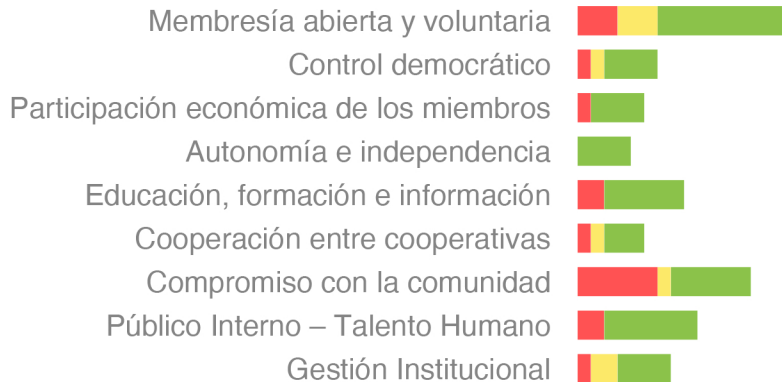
Membresía abierta y voluntaria
Control democrático
Participación económica de los miembros
Autonomía e independencia
Educación, formación e información
Cooperación entre cooperativas
Compromiso con la comunidad
Público Interno – Talento Humano
Gestión Institucional